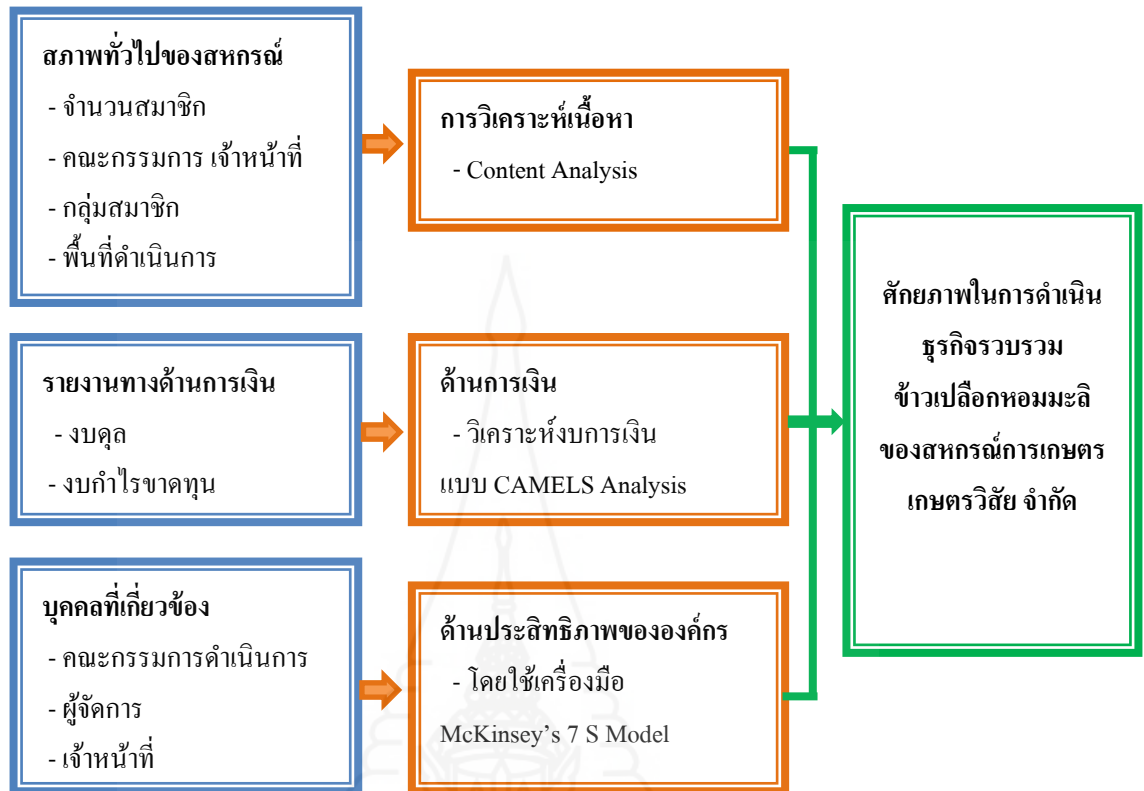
สภาพทั่วไปของสหกรณ์
- จำนวนสมาชิก
- คณะกรรมการ เจ้าหน้าที่
- กลุ่มสมาชิก
- พื้นที่ดำเนินการ

การวิเคราะห์เนื้อหา
- Content Analysis

รายงานทางด้านการเงิน
- งบดุล
- งบกำไรขาดทุน

ด้านการเงิน
- วิเคราะห์งบการเงิน
แบบ CAMELS Analysis

บุคคลที่เกี่ยวข้อง
- คณะกรรมการดำเนินการ
- ผู้จัดการ
- เจ้าหน้าที่

ด้านประสิทธิภาพขององค์กร
- โดยใช้เครื่องมือ
McKinsey's 7 S Model

ศักยภาพในการดำเนินธุรกิจรวบรวมข้าวเปลือกหอมมะลิของสหกรณ์การเกษตรเกษตรวิสัย จำกัด